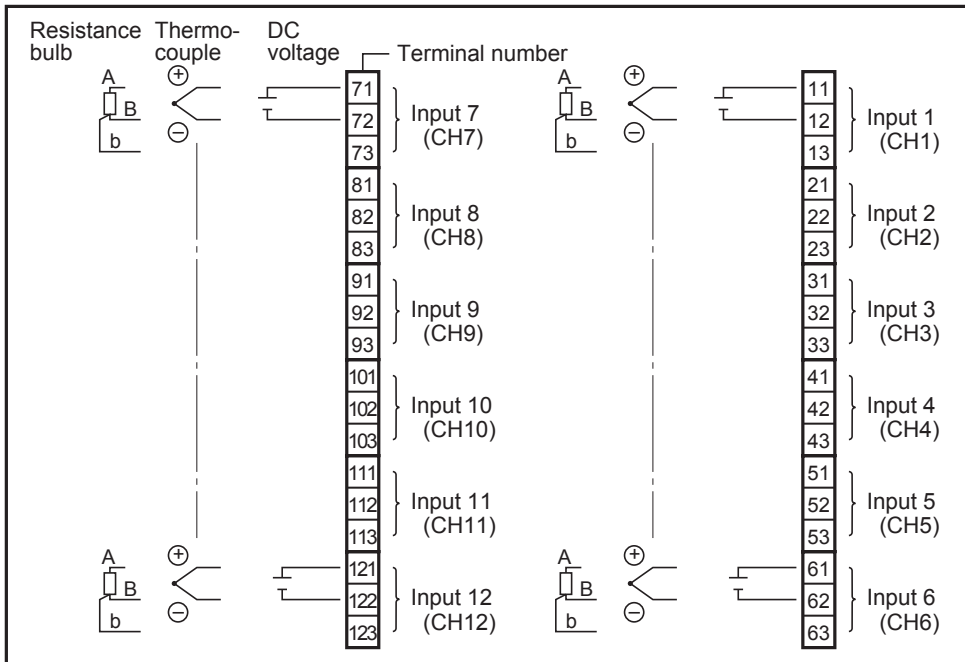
Resistance bulb Thermocouple DC voltage Terminal number

A
B
b
⊕
⊖

71
72
73
Input 7 (CH7)

81
82
83
Input 8 (CH8)

91
92
93
Input 9 (CH9)

101
102
103
Input 10 (CH10)

111
112
113
Input 11 (CH11)

A
B
b
⊕
⊖

121
122
123
Input 12 (CH12)

A
B
b
⊕
⊖

11
12
13
Input 1 (CH1)

21
22
23
Input 2 (CH2)

31
32
33
Input 3 (CH3)

41
42
43
Input 4 (CH4)

51
52
53
Input 5 (CH5)

A
B
b
⊕
⊖

61
62
63
Input 6 (CH6)